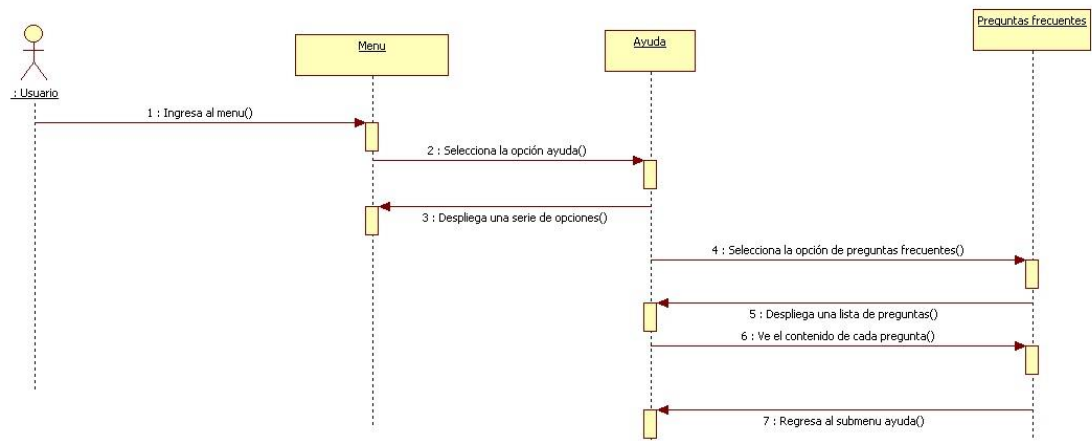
: Usuario

Menu

Ayuda

Preguntas frecuentes

1 : Ingresa al menu()

2 : Selecciona la opción ayuda()

3 : Despliega una serie de opciones()

4 : Selecciona la opción de preguntas frecuentes()

5 : Despliega una lista de preguntas()

6 : Ve el contenido de cada pregunta()

7 : Regresa al submenu ayuda()